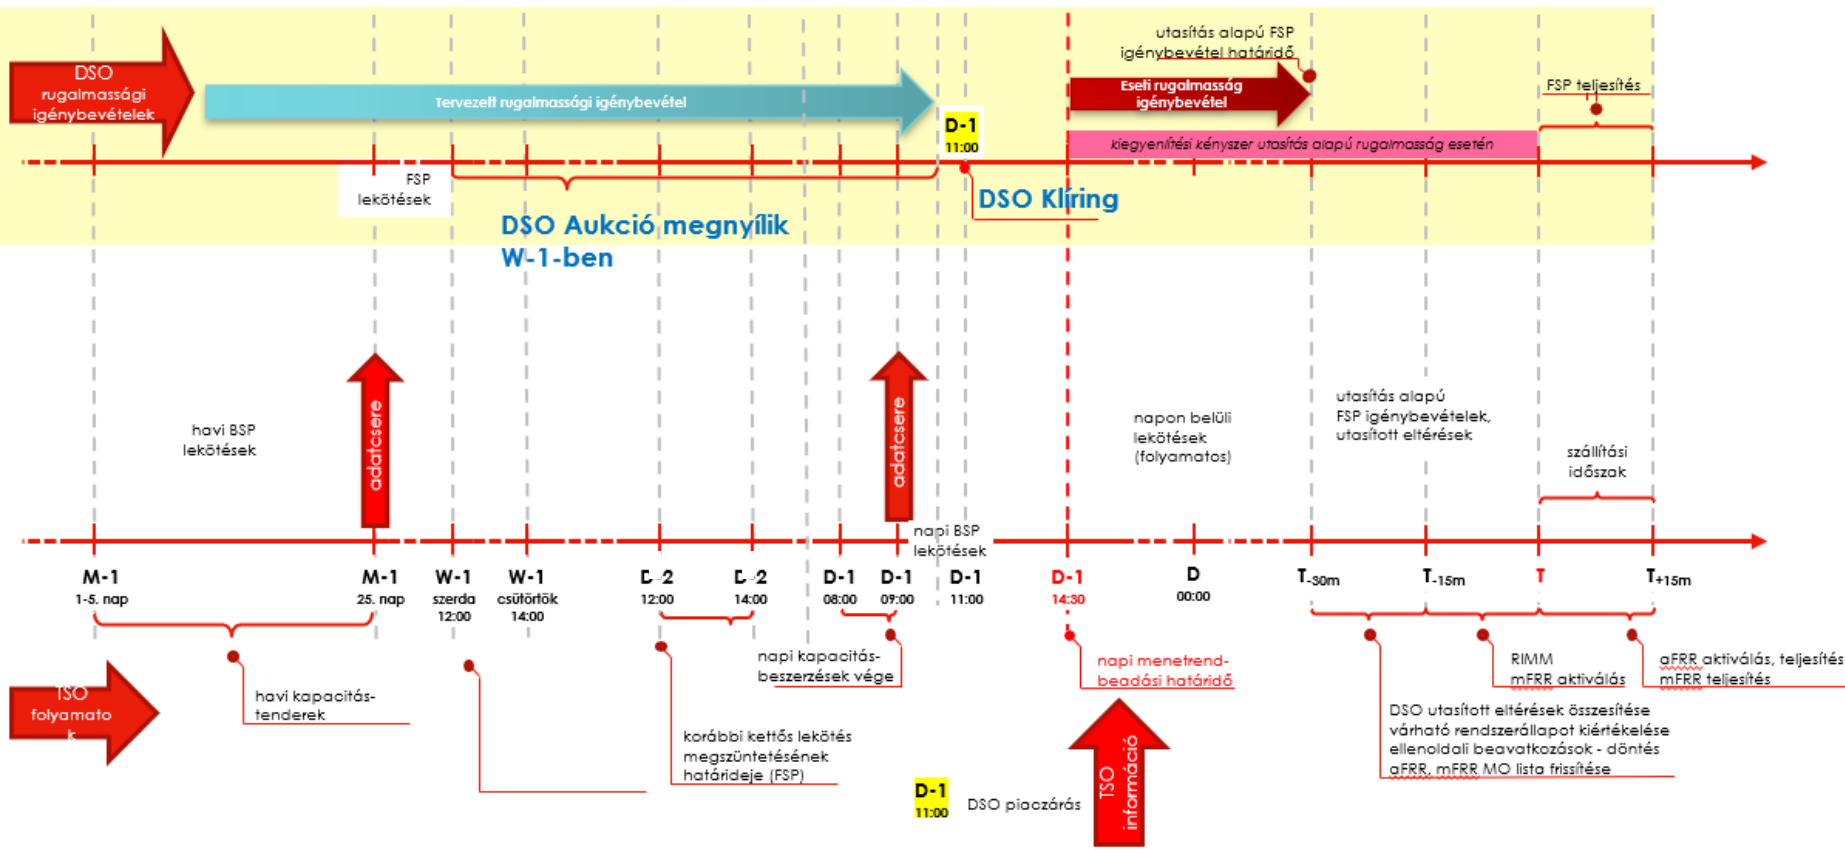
DSO rugalmassági igénybevételek

Tervezett rugalmassági igénybevétel

utasítás alapú FSP igénybevétel határidő

Eseti rugalmasság igénybevétel

FSP teljesítés

D-1 11:00

kiegyenlítési kényszer utasítás alapú rugalmasság esetén

FSP lekötések

DSO Klíring

DSO Aukció megnyílik W-1-ben

havi BSP lekötések

adatcsere

adatcsere

napon belüli lekötések (folyamatos)

utasítás alapú FSP igénybevételek, utasított eltérések

szállítási időszak

napi BSP lekötések

M-1 1-5. nap

M-1 25. nap

W-1 szerda 12:00

W-1 csütörtök 14:00

D-2 12:00

D-2 14:00

D-1 08:00

D-1 09:00

D-1 11:00

D-1 14:30

D 00:00

$T_{-30m}$

$T_{-15m}$

T

$T_{+15m}$

TSO folyamatok

havi kapacitás-tenderek

napi kapacitás-beszerzések vége

korábbi kettős lekötés megszüntetésének határideje (FSP)

napi menetrend-beadási határidő

RIMM mFRR aktiválás

aFRR aktiválás, teljesítés mFRR teljesítés

DSO utasított eltérések összesítése várható rendszerállapot kiértékelése ellenoldali beavatkozások - döntés aFRR, mFRR MO lista frissítése

D-1 11:00

DSO piaczárás

TSO információ